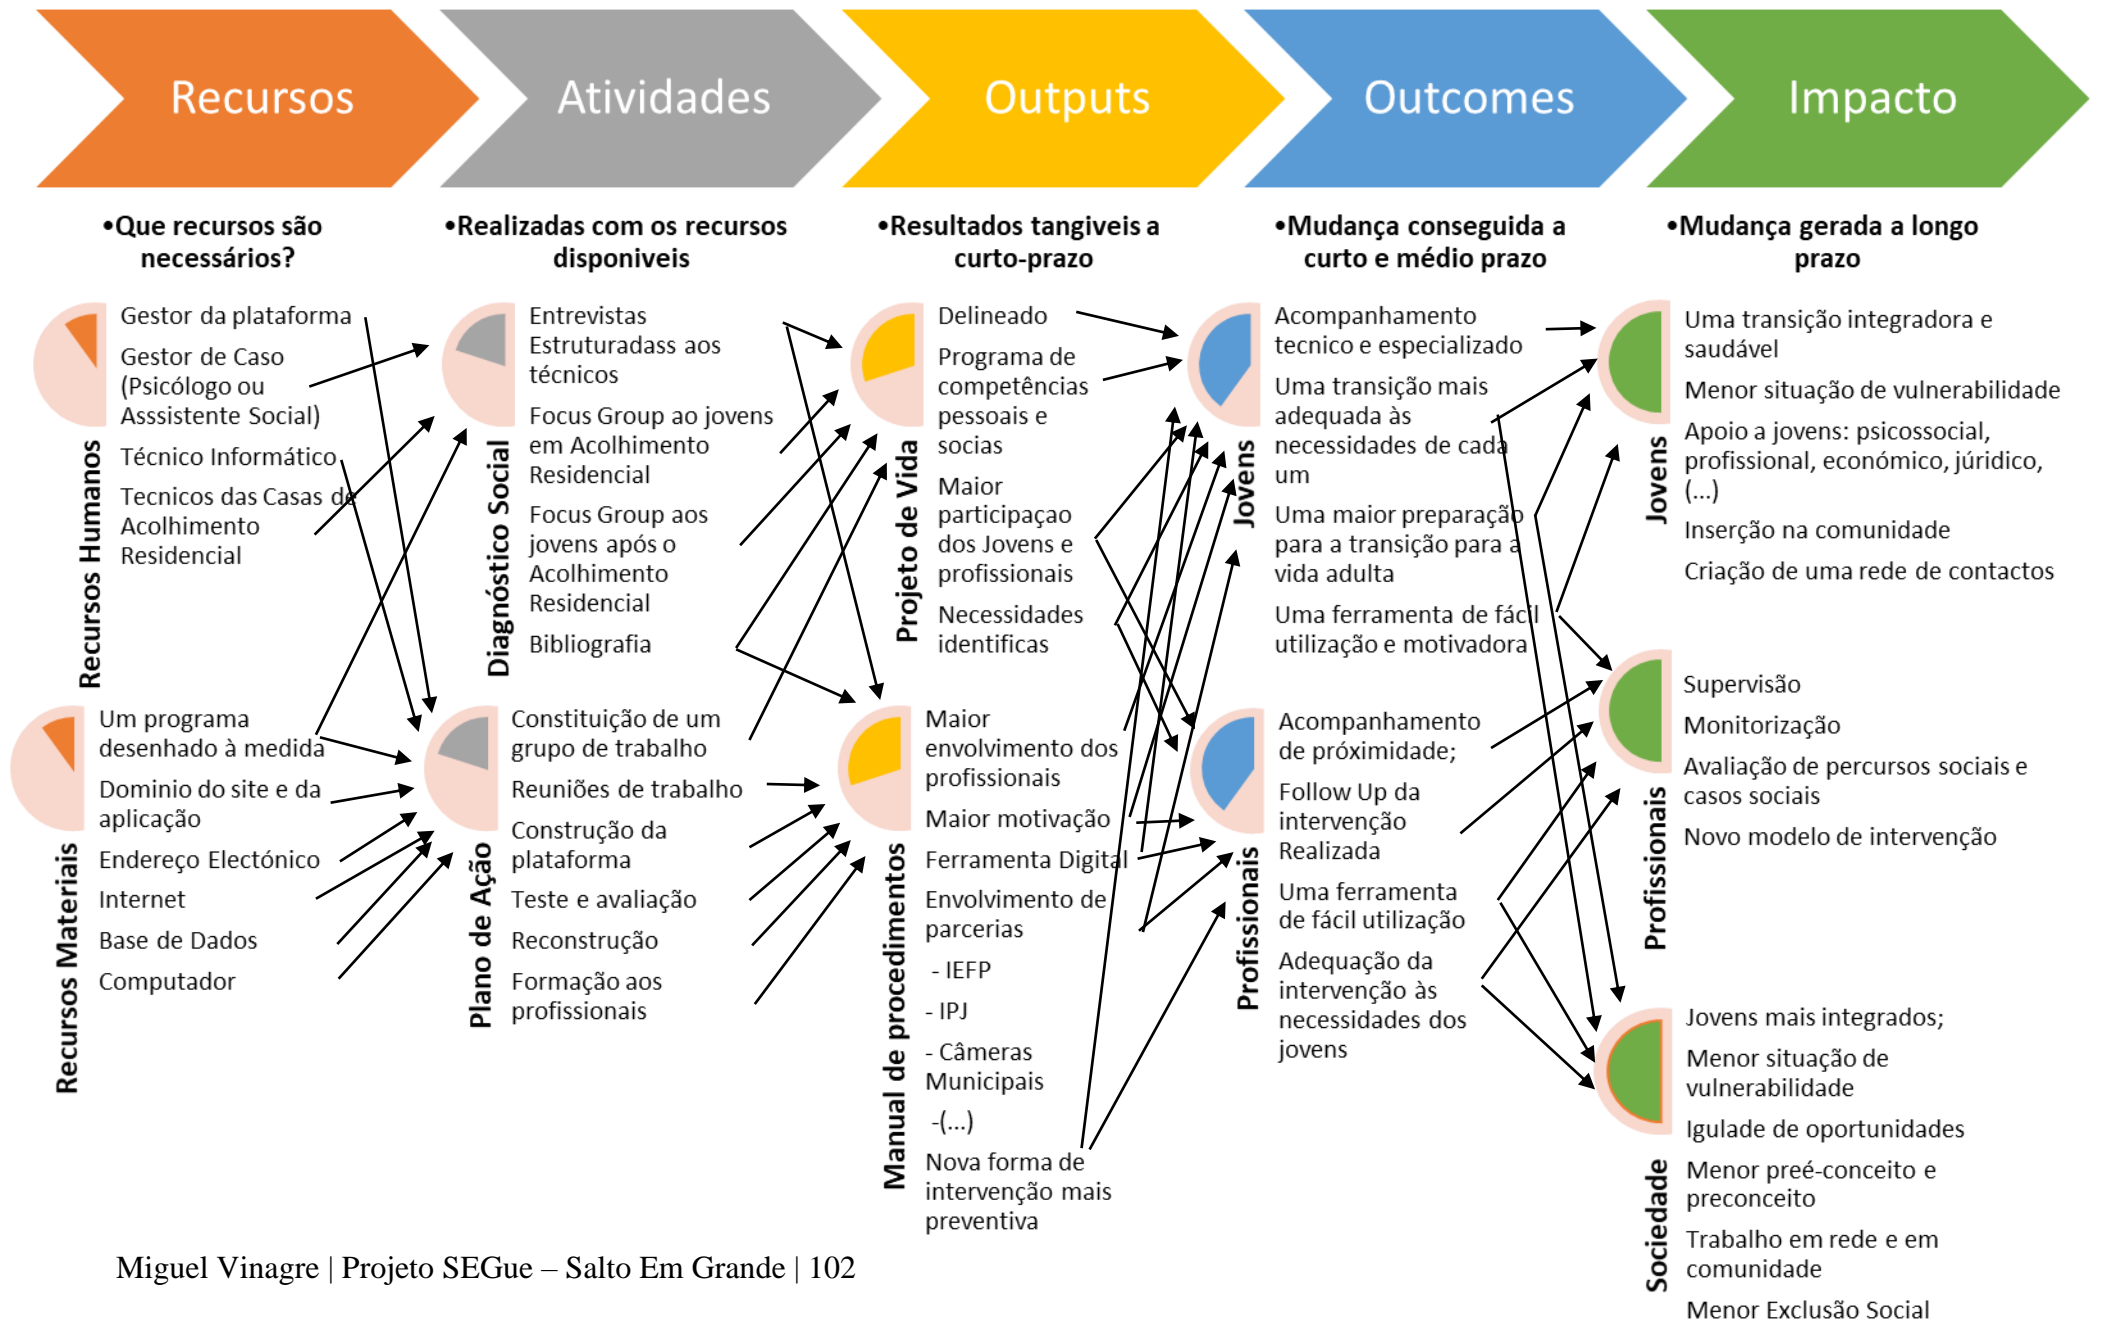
Recursos

Atividades

Outputs

Outcomes

Impacto

•Que recursos são necessários?

•Realizadas com os recursos disponiveis

•Resultados tangiveis a curto-prazo

•Mudança conseguida a curto e médio prazo

•Mudança gerada a longo prazo

Recursos Humanos

Gestor da plataforma

Gestor de Caso (Psicólogo ou Asssistente Social)

Técnico Informático

Tecnicos das Casas de Acolhimento Residencial

Recursos Materiais

Um programa desenhado à medida

Dominio do site e da aplicação

Endereço Electónico

Internet

Base de Dados

Computador

Diagnóstico Social

Entrevistas Estruturadass aos técnicos

Focus Group ao jovens em Acolhimento Residencial

Focus Group aos jovens após o Acolhimento Residencial

Bibliografia

Plano de Ação

Constituição de um grupo de trabalho

Reuniões de trabalho

Construção da plataforma

Teste e avaliação

Reconstrução

Formação aos profissionais

Projeto de Vida

Delineado

Programa de competências pessoais e socias

Maior participaçao dos Jovens e profissionais

Necessidades identificas

Manual de procedimentos

Maior envolvimento dos profissionais

Maior motivação

Ferramenta Digital

Envolvimento de parcerias

- IEFP

- IPJ

- Câmeras Municipais

-(...)

Nova forma de intervenção mais preventiva

Jovens

Acompanhamento tecnico e especializado

Uma transição mais adequada às necessidades de cada um

Uma maior preparação para a transição para a vida adulta

Uma ferramenta de fácil utilização e motivadora

Profissionais

Acompanhamento de próximidade;

Follow Up da intervenção Realizada

Uma ferramenta de fácil utilização

Adequação da intervenção às necessidades dos jovens

Jovens

Uma transição integradora e saudável

Menor situação de vulnerabilidade

Apoio a jovens: psicossocial, profissional, económico, júridico, (...)

Inserção na comunidade

Criação de uma rede de contactos

Profissionais

Supervisão

Monitorização

Avaliação de percursos sociais e casos sociais

Novo modelo de intervenção

Sociedade

Jovens mais integrados;

Menor situação de vulnerabilidade

Igulade de oportunidades

Menor preé-conceito e preconceito

Trabalho em rede e em comunidade

Menor Exclusão Social

Miguel Vinagre | Projeto SEGue – Salto Em Grande | 102